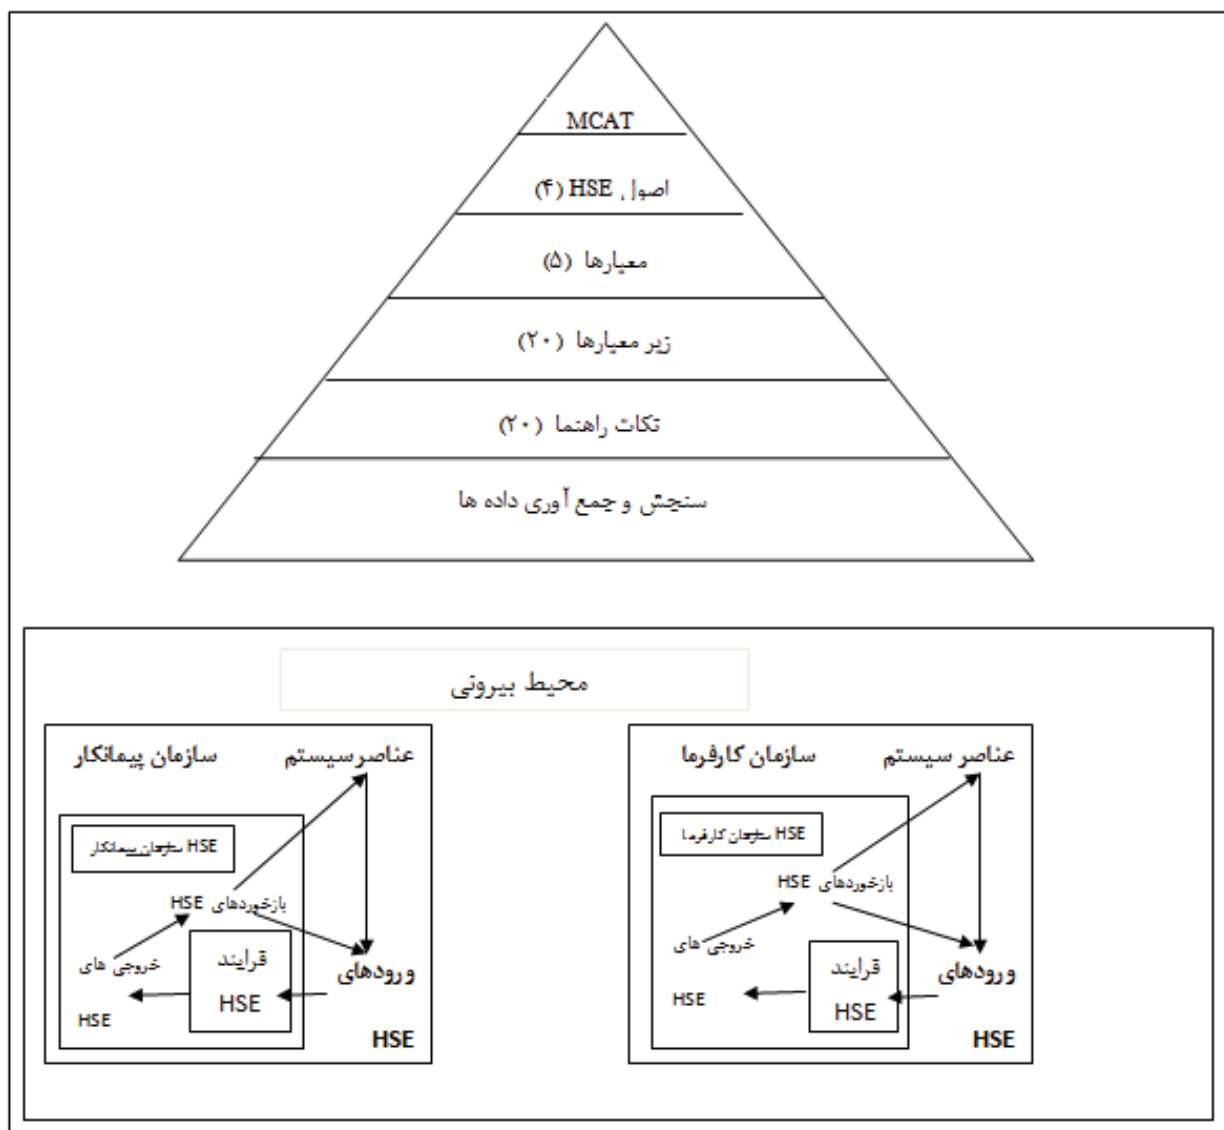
MCAT

اصول HSE (۴)

معیارها (۵)

زیر معیارها (۲۰)

تکات راهنما (۲۰)

سنجش و جمع آوری داده ها

محیط بیرونی

عناصرسیستم سازمان پیمانکار

HSE سازمان پیمانکار

بازخوردهای HSE

خروجی های HSE

فرایند HSE

ورودهای HSE

عناصر سیستم سازمان کارفرما

HSE سازمان کارفرما

بازخوردهای HSE

خروجی های HSE

فرایند HSE

ورودهای HSE